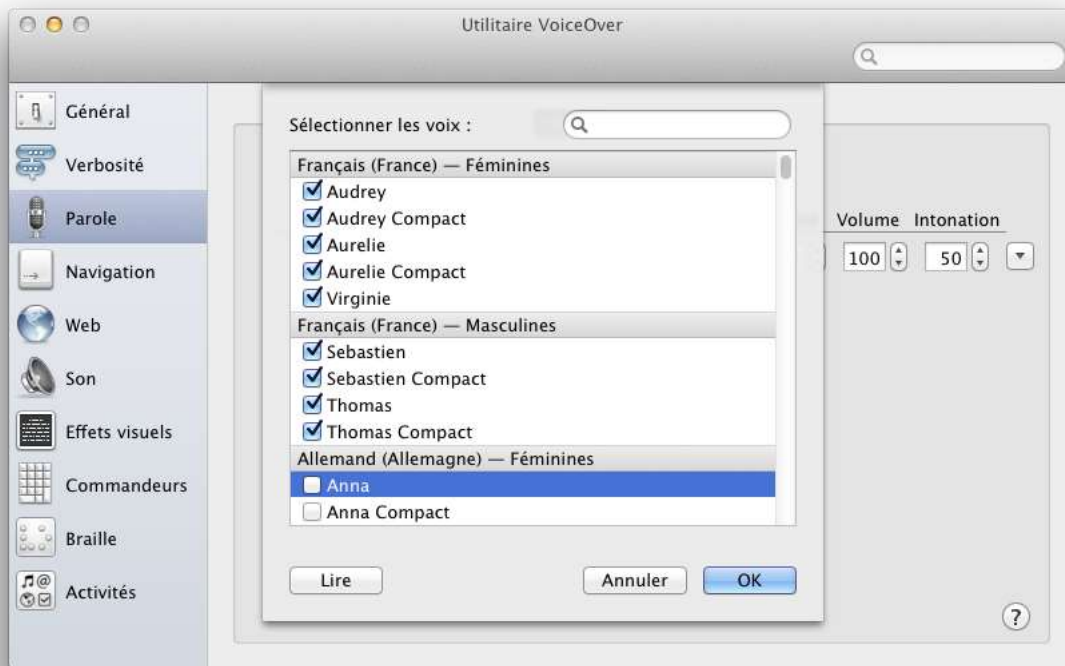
Utilitaire VoiceOver

Général
Verbosité
Parole
Navigation
Web
Son
Effets visuels
Commandeurs
Braille
Activités

Sélectionner les voix :

Français (France) — Féminines
Audrey
Audrey Compact
Aurelie
Aurelie Compact
Virginie
Français (France) — Masculines
Sebastien
Sebastien Compact
Thomas
Thomas Compact
Allemand (Allemagne) — Féminines
Anna
Anna Compact

Lire
Annuler
OK

Volume Intonation
100
50
?